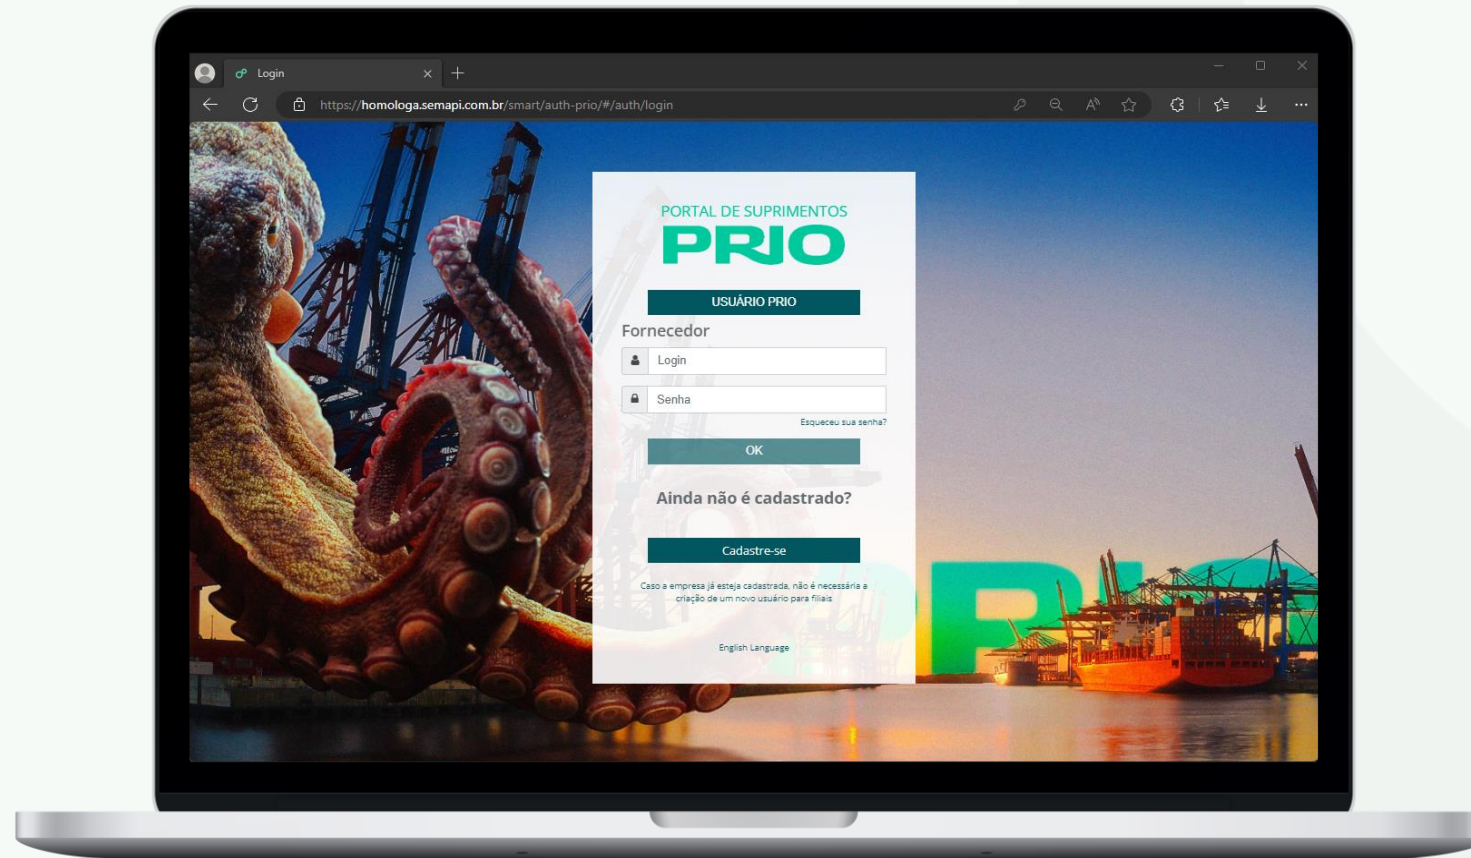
Login

https://homologa.semapi.com.br/smart/auth-prio/#/auth/login

PORTAL DE SUPRIMENTOS
PRIO

USUÁRIO PRIO

Fornecedor

Login

Senha

Esqueceu sua senha?

OK

Ainda não é cadastrado?

Cadastre-se

Caso a empresa já esteja cadastrada, não é necessária a criação de um novo usuário para filiais

English Language